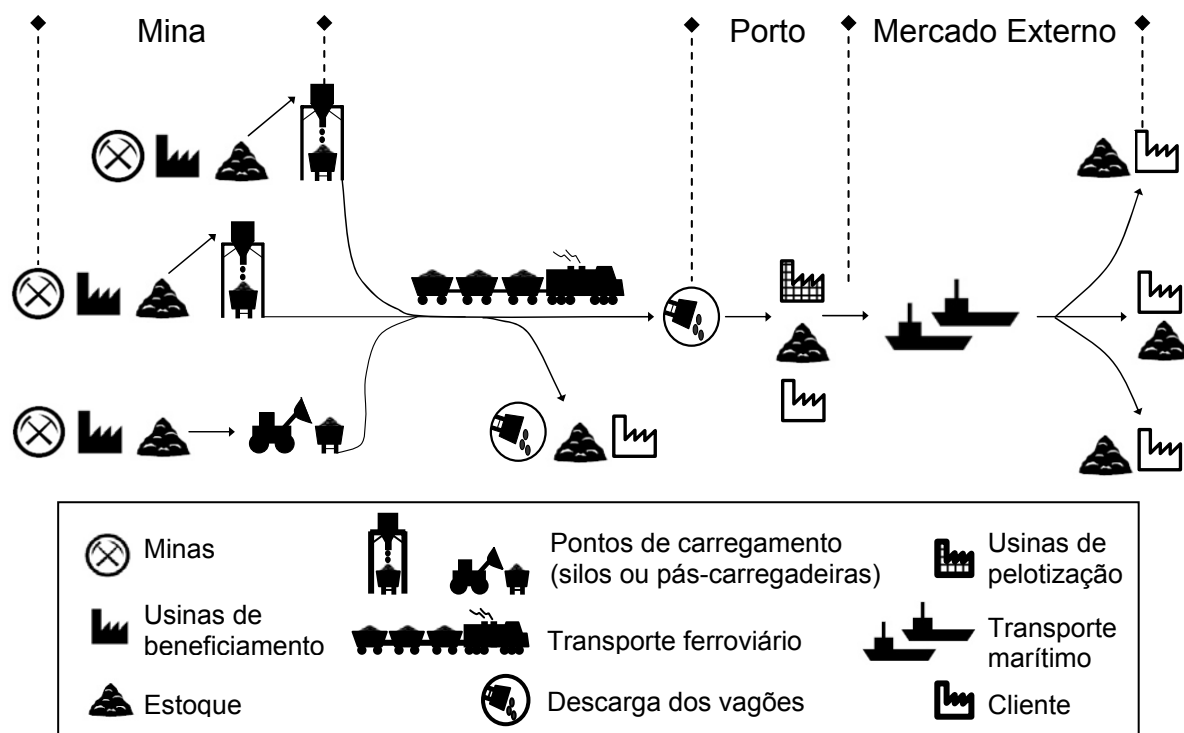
Mina

Porto

Mercado Externo

Minas

Usinas de beneficiamento

Estoque

Pontos de carregamento (silos ou pás-carregadeiras)

Transporte ferroviário

Descarga dos vagões

Usinas de pelotização

Transporte marítimo

Cliente